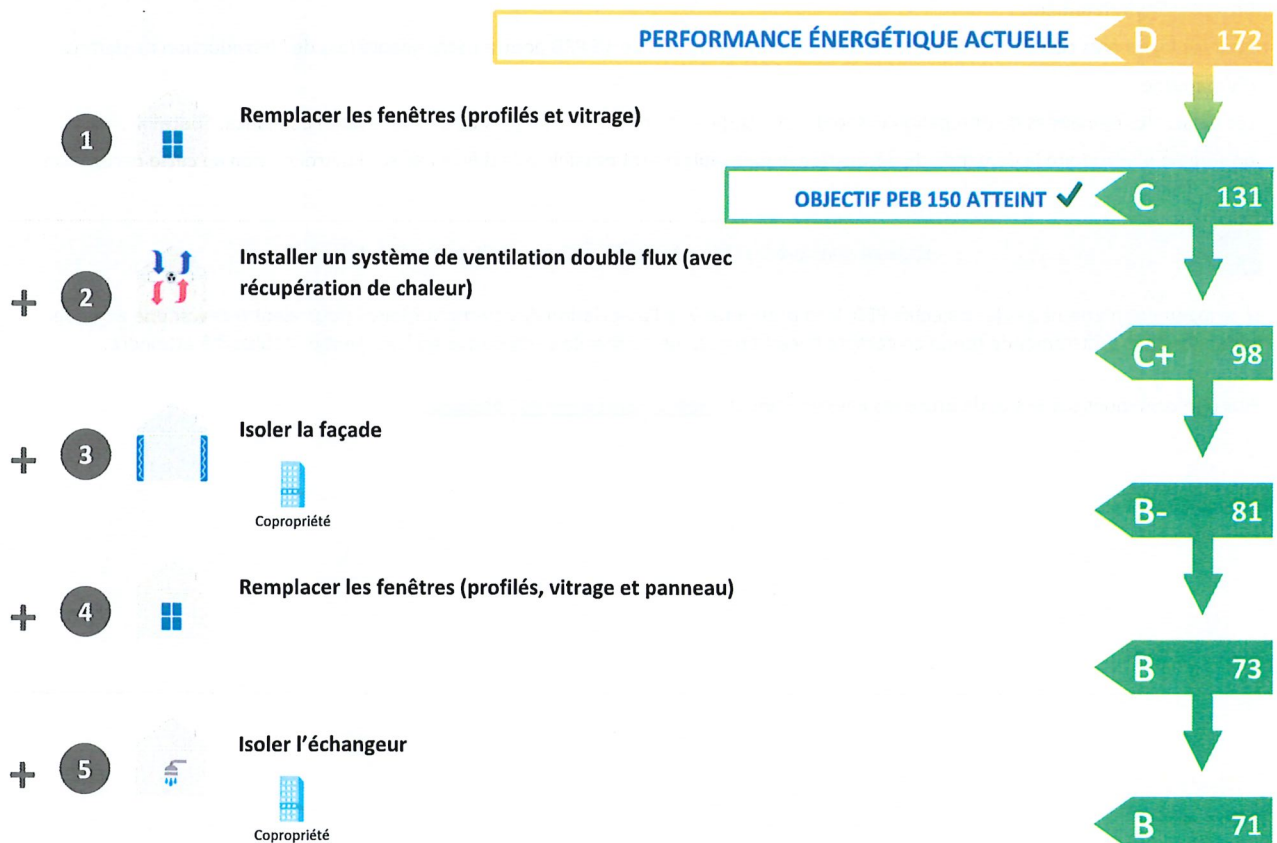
PERFORMANCE ÉNERGÉTIQUE ACTUELLE D 172

1 Remplacer les fenêtres (profilés et vitrage)

OBJECTIF PEB 150 ATTEINT ✓ C 131

+ 2 Installer un système de ventilation double flux (avec récupération de chaleur)

C+ 98

+ 3 Isoler la façade

Copropriété

B- 81

+ 4 Remplacer les fenêtres (profilés, vitrage et panneau)

B 73

+ 5 Isoler l'échangeur

Copropriété

B 71